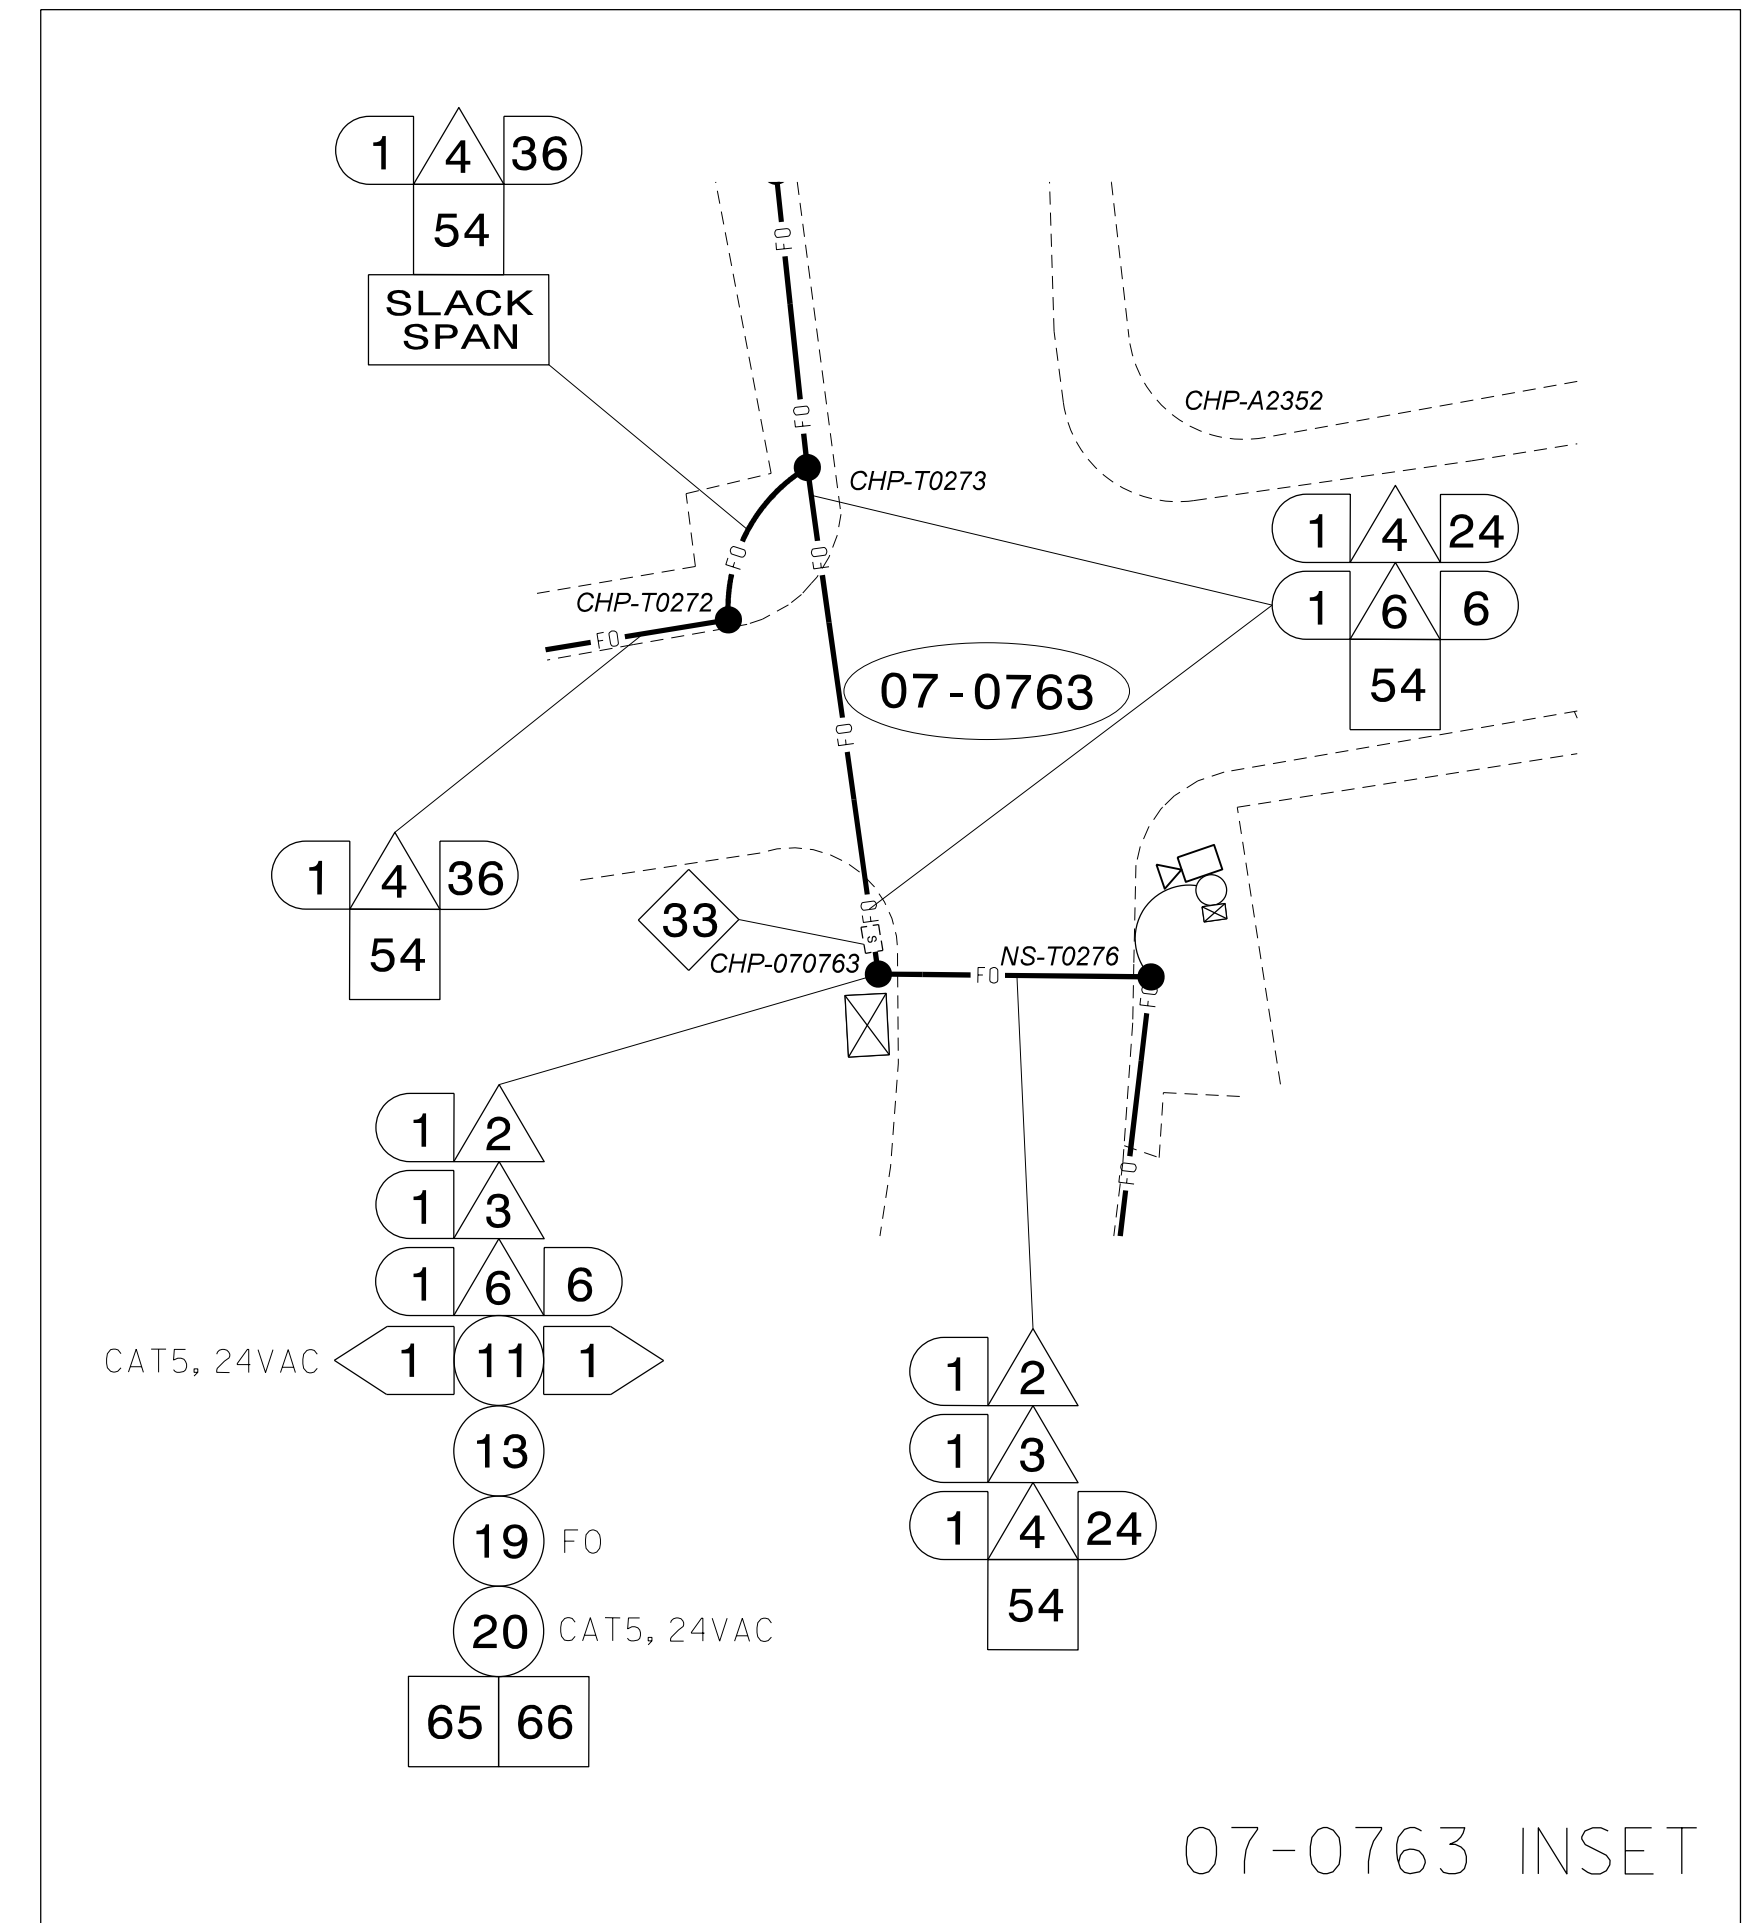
1 4 36
54
SLACK SPAN

FO
FO
CHP-A2352
CHP-T0273
FO
FO
CHP-T0272
FO

1 4 24
1 6 6
54

07-0763

FO

1 4 36
54

33
FO
S
CHP-070763
NS-T0276
FO
FO
FO

1 2
1 3
1 6 6
CAT5, 24VAC 1 11 1
13
19 FO
20 CAT5, 24VAC
65 66

1 2
1 3
1 4 24
54

07-0763 INSET